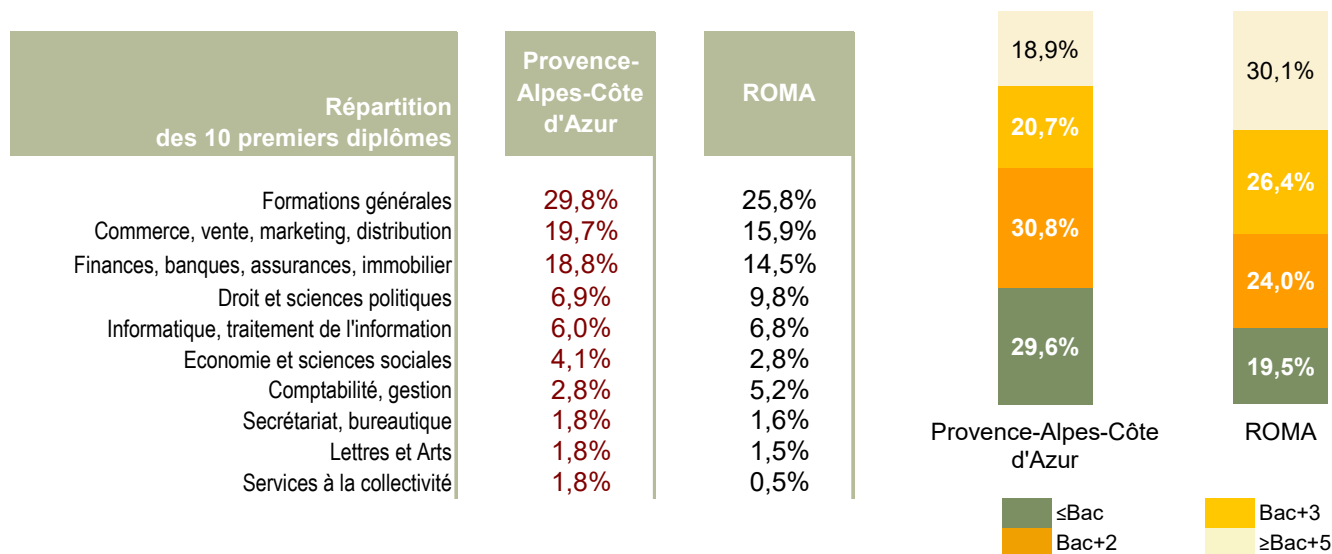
| Répartition des 10 premiers diplômes | Provence-Alpes-Côte d'Azur | ROMA |
|---|---|---|
| Formations générales | 29,8% | 25,8% |
| Commerce, vente, marketing, distribution | 19,7% | 15,9% |
| Finances, banques, assurances, immobilier | 18,8% | 14,5% |
| Droit et sciences politiques | 6,9% | 9,8% |
| Informatique, traitement de l'information | 6,0% | 6,8% |
| Economie et sciences sociales | 4,1% | 2,8% |
| Comptabilité, gestion | 2,8% | 5,2% |
| Secrétariat, bureautique | 1,8% | 1,6% |
| Lettres et Arts | 1,8% | 1,5% |
| Services à la collectivité | 1,8% | 0,5% |

18,9%
20,7%
30,8%
29,6%
Provence-Alpes-Côte d'Azur

30,1%
26,4%
24,0%
19,5%
ROMA

≤Bac
Bac+2
Bac+3
≥Bac+5